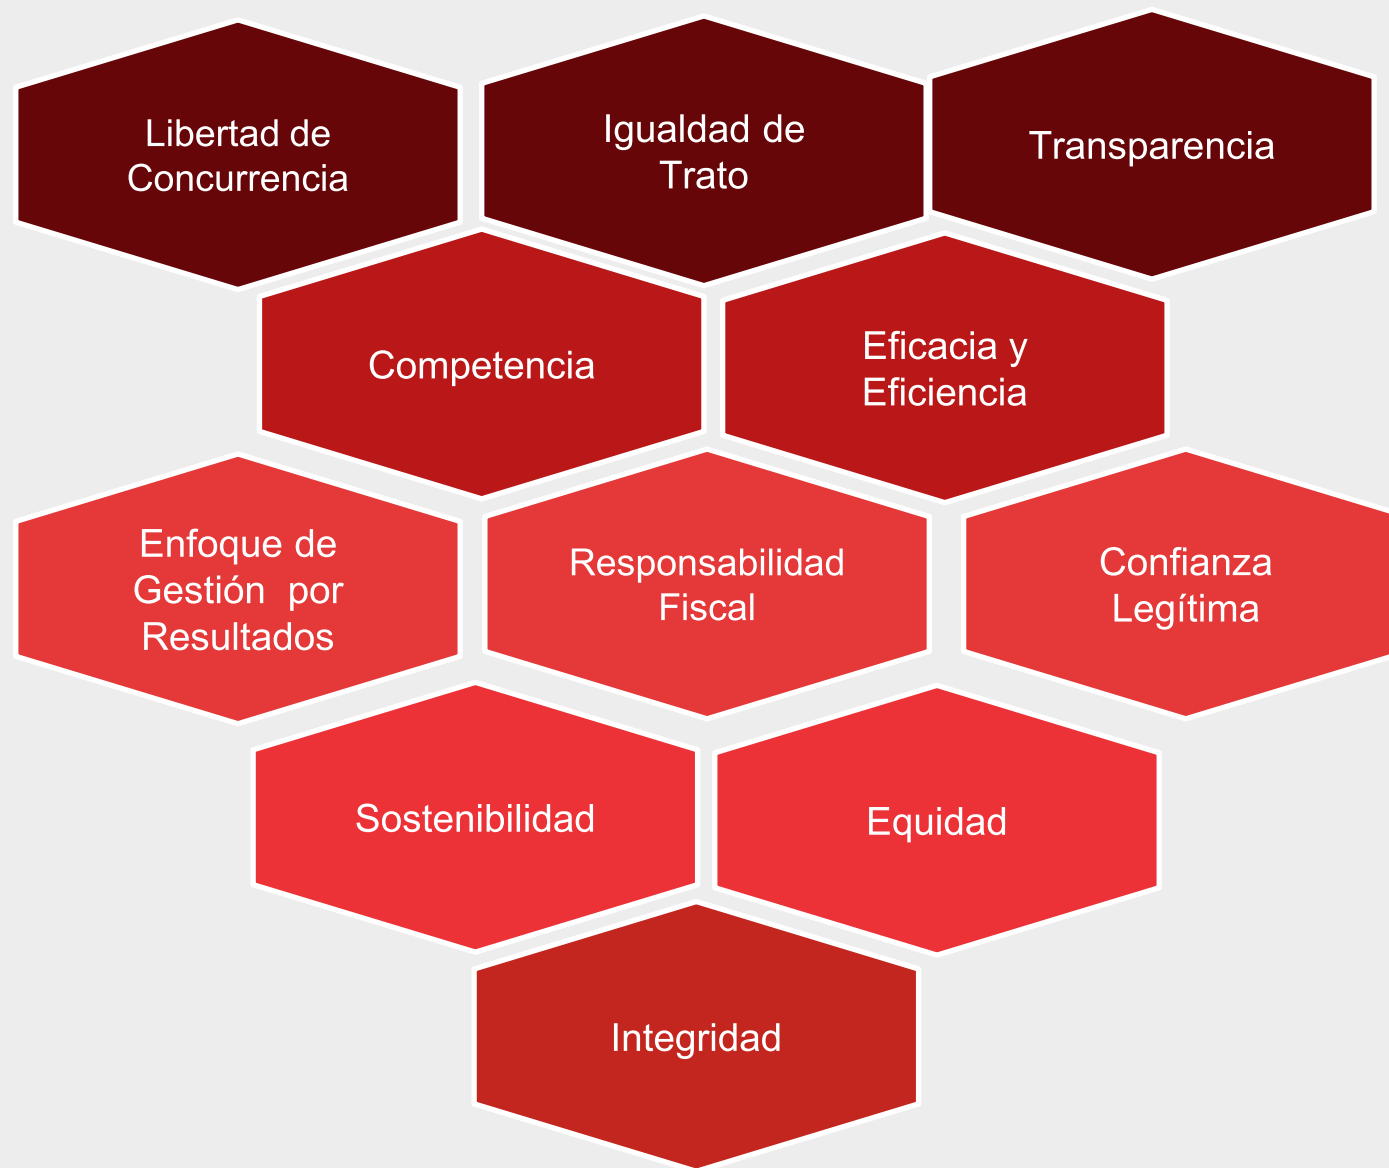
Libertad de Concurrencia

Igualdad de Trato

Transparencia

Competencia

Eficacia y Eficiencia

Enfoque de Gestión por Resultados

Responsabilidad Fiscal

Confianza Legítima

Sostenibilidad

Equidad

Integridad